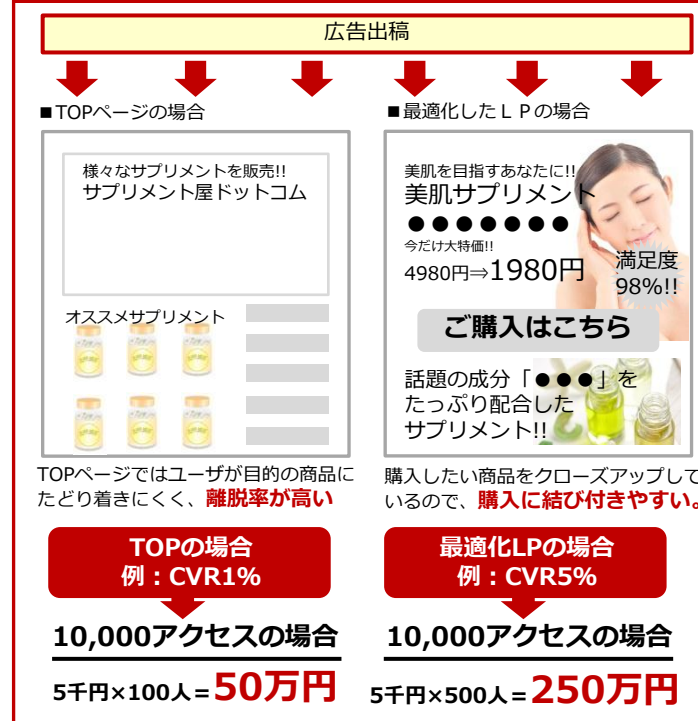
広告出稿

■TOPページの場合

様々なサプリメントを販売!!
サプリメント屋ドットコム

オススメサプリメント

TOPページではユーザが目的の商品にたどり着きにくく、離脱率が高い

TOPの場合
例：CVR1%

10,000アクセスの場合

5千円×100人＝50万円

■最適化したＬＰの場合

美肌を目指すあなたに!!
美肌サプリメント
●●●●●●●
今だけ大特価!!
4980円⇒1980円

満足度
98%!!

ご購入はこちら

話題の成分「●●●」をたっぷり配合したサプリメント!!

購入したい商品をクローズアップしているので、購入に結び付きやすい。

最適化LPの場合
例：CVR5%

10,000アクセスの場合

5千円×500人＝250万円